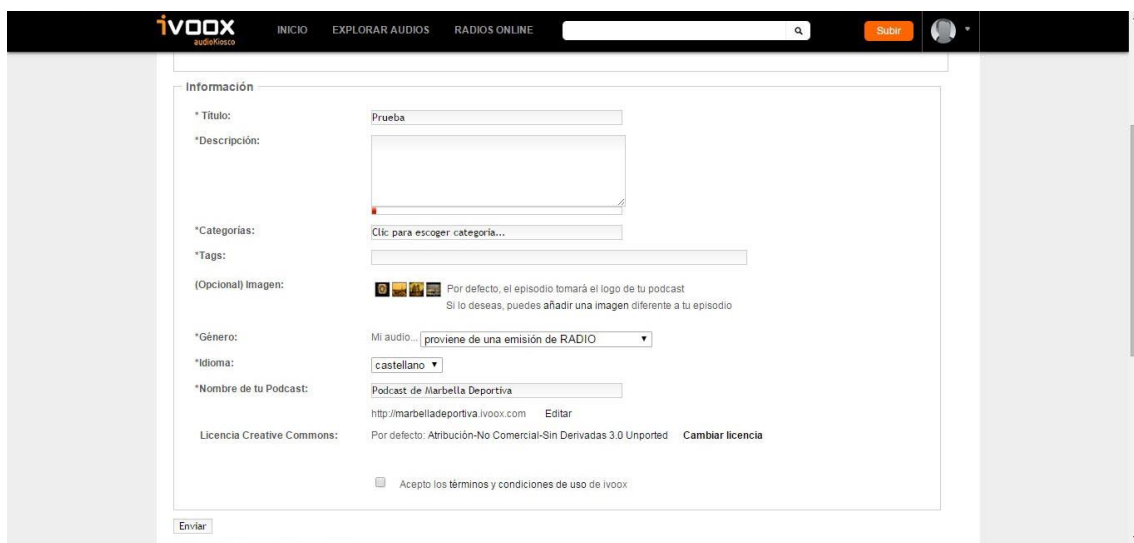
ivoox audioKiosco INICIO EXPLORAR AUDIOS RADIOS ONLINE Subir

Información

* Título: Prueba

*Descripción:

*Categorías: Clic para escoger categoria...

*Tags:

(Opcional) Imagen: Por defecto, el episodio tomará el logo de tu podcast
Si lo deseas, puedes añadir una imagen diferente a tu episodio

*Género: Mi audio... proviene de una emisión de RADIO

*Idioma: castellano

*Nombre de tu Podcast: Podcast de Marbella Deportiva

http://marbelladeportiva.ivoox.com Editar

Licencia Creative Commons: Por defecto: Atribución-No Comercial-Sin Derivadas 3.0 Unported Cambiar licencia

Acepto los términos y condiciones de uso de ivoox

Enviar